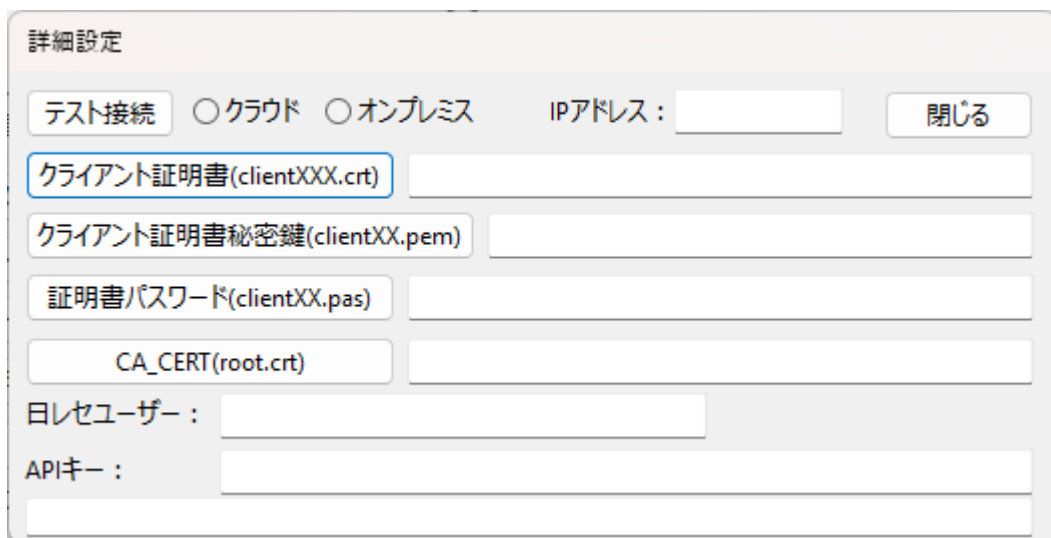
詳細設定

テスト接続 ○クラウド ○オンプレミス IPアドレス： 閉じる

クライアント証明書(clientXXX.crt)

クライアント証明書秘密鍵(clientXX.pem)

証明書パスワード(clientXX.pas)

CA_CERT(root.crt)

日レセユーザー：

APIキー：